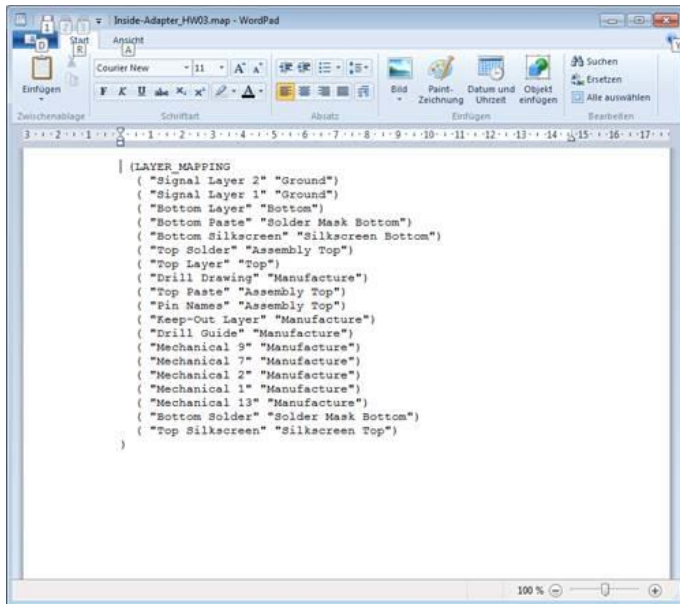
Inside-Adapter_HW03.map - WordPad

Start
Ansicht
Einfügen
Courier New
11
Bild
Paint-Zeichnung
Datum und Uhrzeit
Objekt einfügen
Suchen
Ersetzen
Alle auswählen
Zwischenablage
Schriftart
Absatz
Einfügen
Bearbeiten

(LAYER_MAPPING
( "Signal Layer 2" "Ground")
( "Signal Layer 1" "Ground")
( "Bottom Layer" "Bottom")
( "Bottom Paste" "Solder Mask Bottom")
( "Bottom Silkscreen" "Silkscreen Bottom")
( "Top Solder" "Assembly Top")
( "Top Layer" "Top")
( "Drill Drawing" "Manufacture")
( "Top Paste" "Assembly Top")
( "Pin Names" "Assembly Top")
( "Keep-Out Layer" "Manufacture")
( "Drill Guide" "Manufacture")
( "Mechanical 9" "Manufacture")
( "Mechanical 7" "Manufacture")
( "Mechanical 2" "Manufacture")
( "Mechanical 1" "Manufacture")
( "Mechanical 13" "Manufacture")
( "Bottom Solder" "Solder Mask Bottom")
( "Top Silkscreen" "Silkscreen Top")
)

100 %